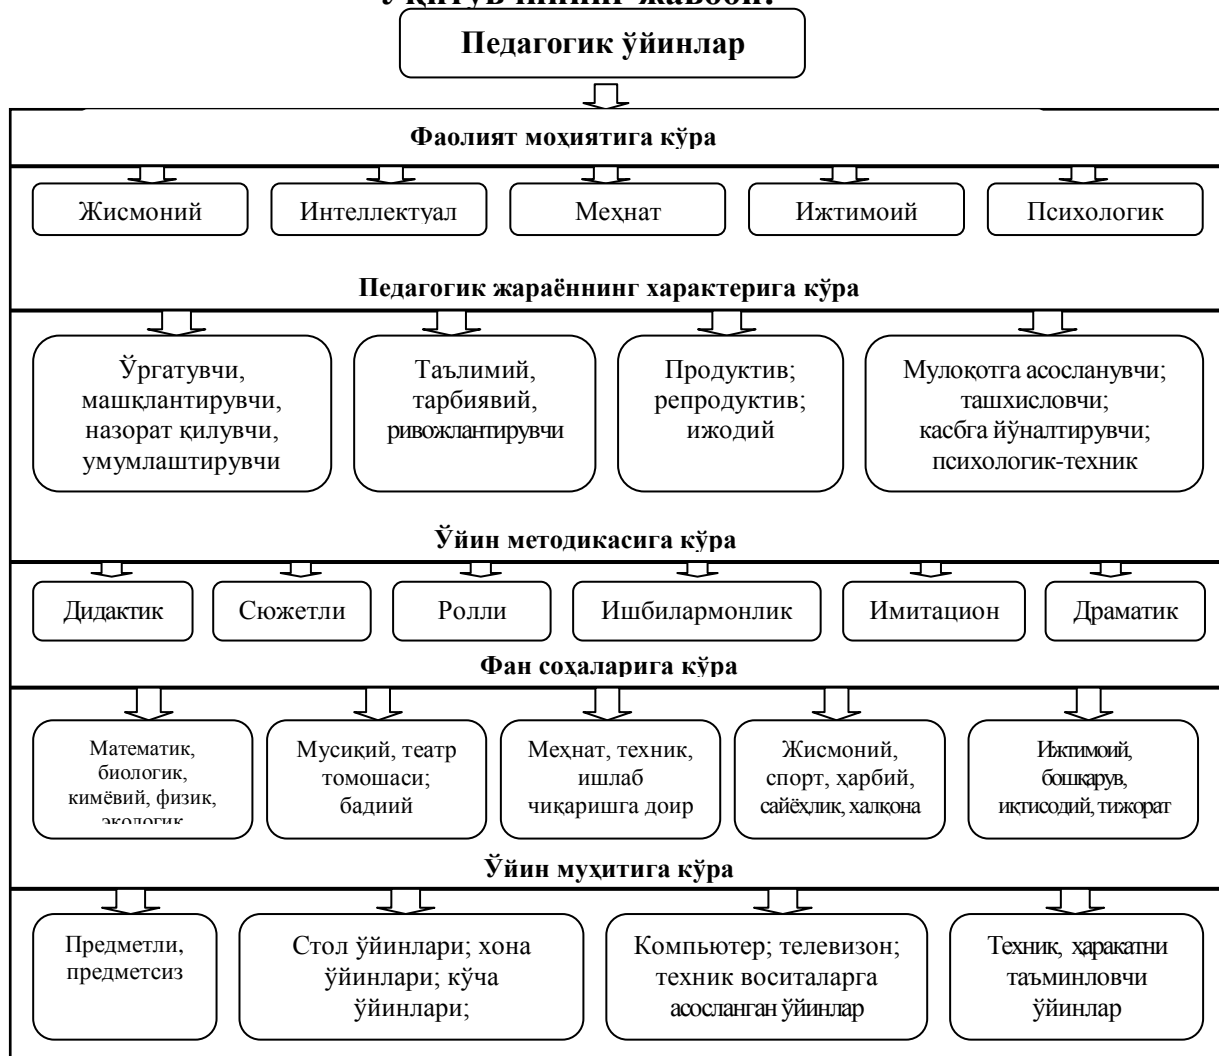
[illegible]

Педагогик ўйинлар

Фаолият моҳиятига кўра

Жисмоний

Интеллектуал

Меҳнат

Ижтимоий

Психологик

Педагогик жараённинг характерига кўра

Ўргатувчи, машқлантирувчи, назорат қилувчи, умумлаштирувчи

Таълимий, тарбиявий, ривожлантирувчи

Продуктив; репродуктив; ижодий

Мулоқотга асосланувчи; ташхисловчи; касбга йўналтирувчи; психологик-техник

Ўйин методикасига кўра

Дидактик

Сюжетли

Ролли

Ишбилармонлик

Имитацион

Драматик

Фан соҳаларига кўра

Математик, биологик, кимёвий, физик, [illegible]

Мусиқий, театр томошаси; бадиий

Меҳнат, техник, ишлаб чиқаришга доир

Жисмоний, спорт, ҳарбий, сайёҳлик, халқона

Ижтимоий, бошқарув, иқтисодий, тижорат

Ўйин муҳитига кўра

Предметли, предметсиз

Стол ўйинлари; хона ўйинлари; кўча ўйинлари;

Компьютер; телевизон; техник воситаларга асосланган ўйинлар

Техник, ҳаракатни таъминловчи ўйинлар